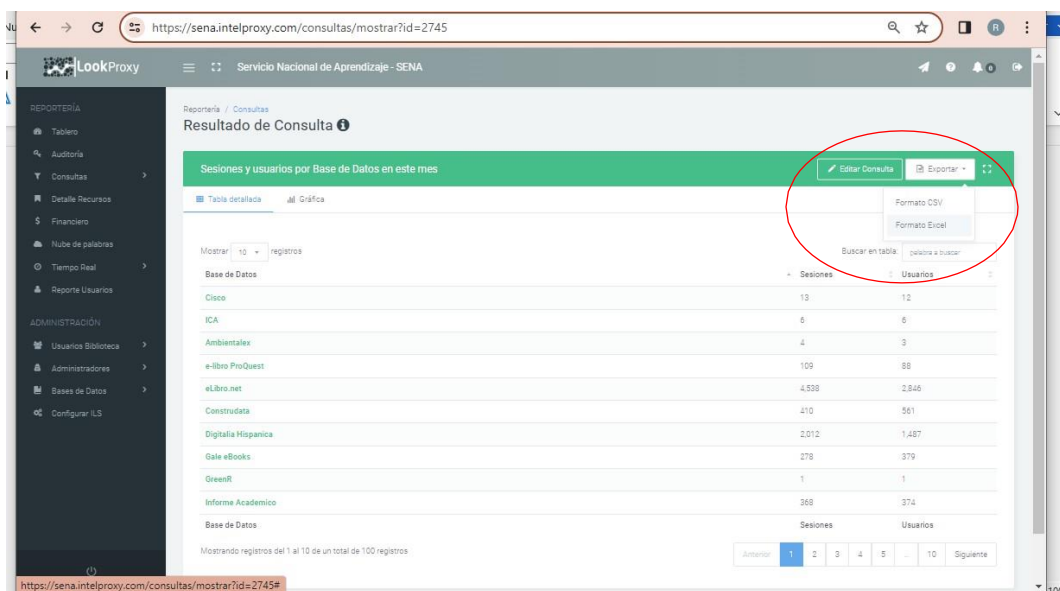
https://sena.intelproxy.com/consultas/mostrar?id=2745

LookProxy

Servicio Nacional de Aprendizaje - SENA

REPORTERÍA
Tablero
Auditoría
Consultas
Detalle Recursos
Financiero
Nube de palabras
Tiempo Real
Reporte Usuarios

ADMINISTRACIÓN
Usuarios Biblioteca
Administradores
Bases de Datos
Configurar ILS

Reportería / Consultas
Resultado de Consulta

Sesiones y usuarios por Base de Datos en este mes

Editar Consulta
Exportar
Formato CSV
Formato Excel

Tabla detallada
Gráfica

Mostrar 10 registros
Buscar en tabla: palabra a buscar

| Base de Datos | Sesiones | Usuarios |
|---|---|---|
| Cisco | 13 | 12 |
| ICA | 6 | 6 |
| Ambientalex | 4 | 3 |
| e-libro ProQuest | 109 | 88 |
| eLibro.net | 4,538 | 2,846 |
| Construdata | 410 | 561 |
| Digitalia Hispanica | 2,012 | 1,487 |
| Gale eBooks | 278 | 379 |
| GreenR | 1 | 1 |
| Informe Academico | 368 | 374 |
| Base de Datos | Sesiones | Usuarios |

Mostrando registros del 1 al 10 de un total de 100 registros

Anterior 1 2 3 4 5 ... 10 Siguiente

https://sena.intelproxy.com/consultas/mostrar?id=2745#